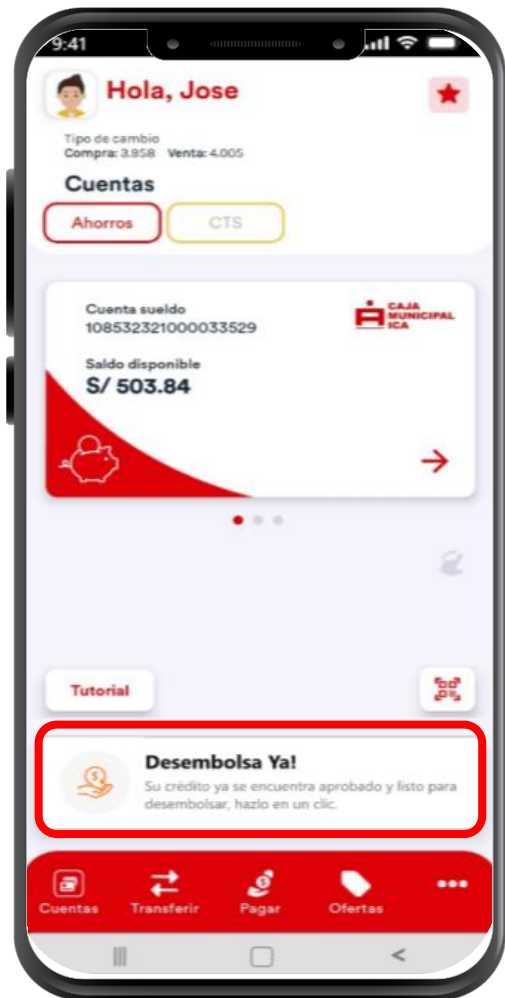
9:41

Hola, Jose

Tipo de cambio
Compra: 3.958 Venta: 4.005

Cuentas

Ahorros CTS

Cuenta sueldo
108532321000033529

CAJA MUNICIPAL ICA

Saldo disponible
S/ 503.84

Tutorial

Desembolsa Ya!
Su crédito ya se encuentra aprobado y listo para desembolsar, hazlo en un clic.

Cuentas Transferir Pagar Ofertas •••